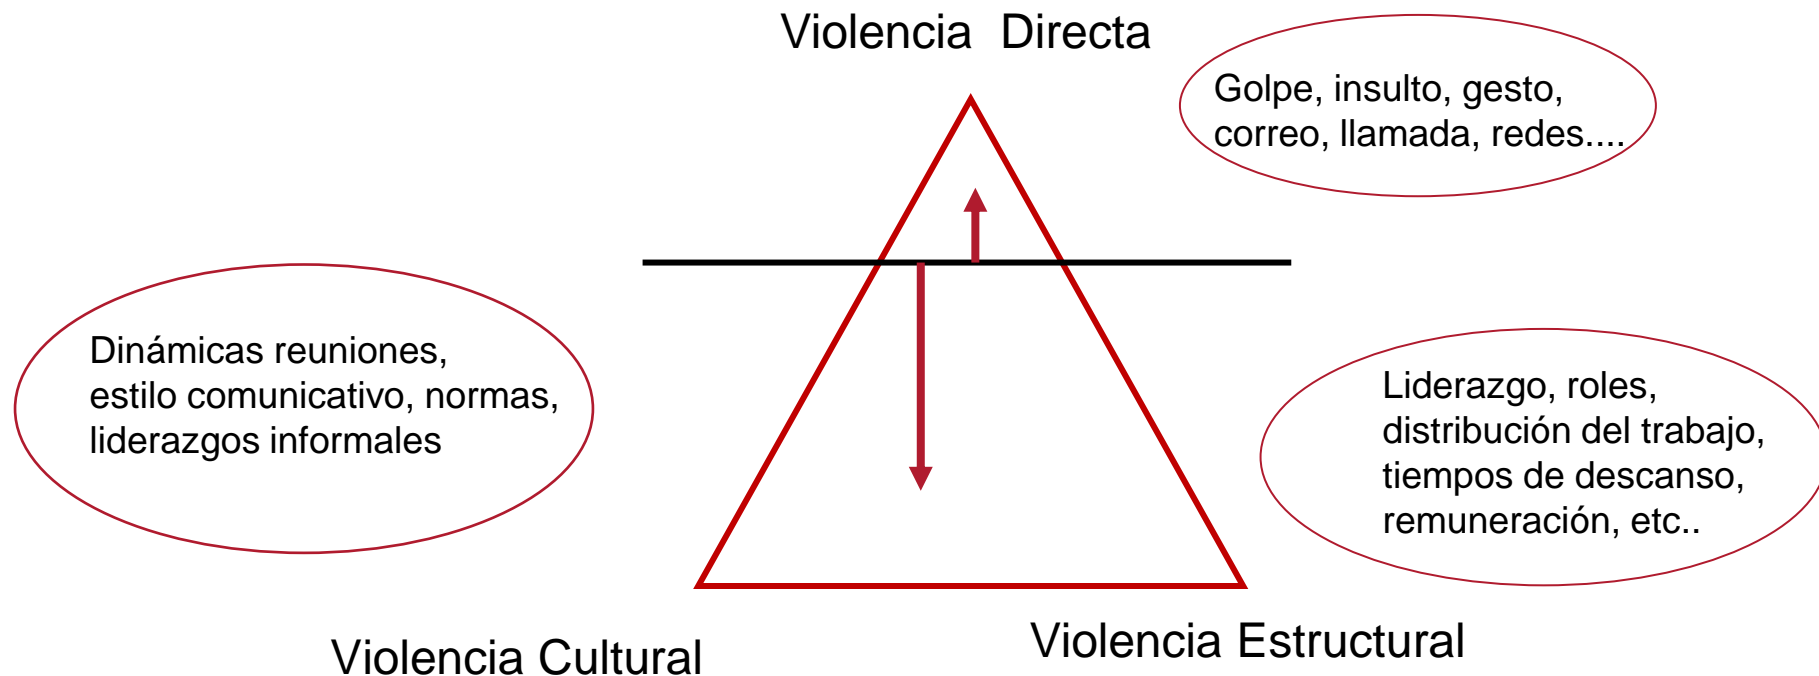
Violencia Directa

Golpe, insulto, gesto, correo, llamada, redes....

Dinámicas reuniones, estilo comunicativo, normas, liderazgos informales

Liderazgo, roles, distribución del trabajo, tiempos de descanso, remuneración, etc..

Violencia Cultural

Violencia Estructural